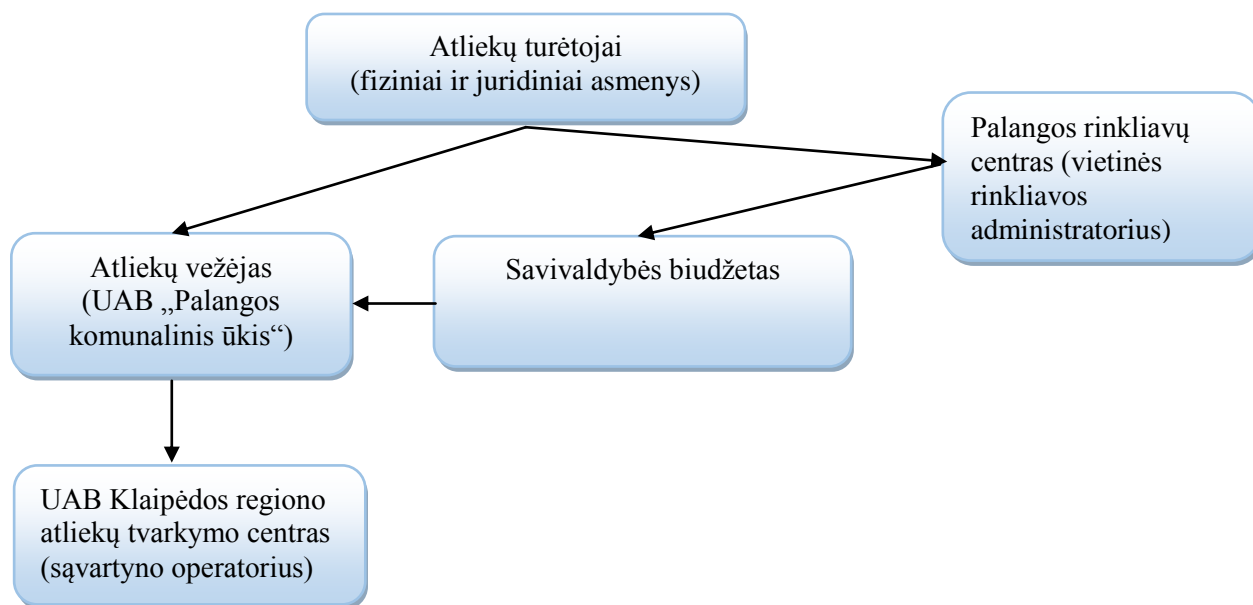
Atliekų turėtojai
(fiziniai ir juridiniai asmenys)

Palangos rinkliavų centras (vietinės rinkliavos administratorius)

Atliekų vežėjas
(UAB „Palangos komunalinis ūkis“)

Savivaldybės biudžetas

UAB Klaipėdos regiono atliekų tvarkymo centras (sąvartyno operatorius)